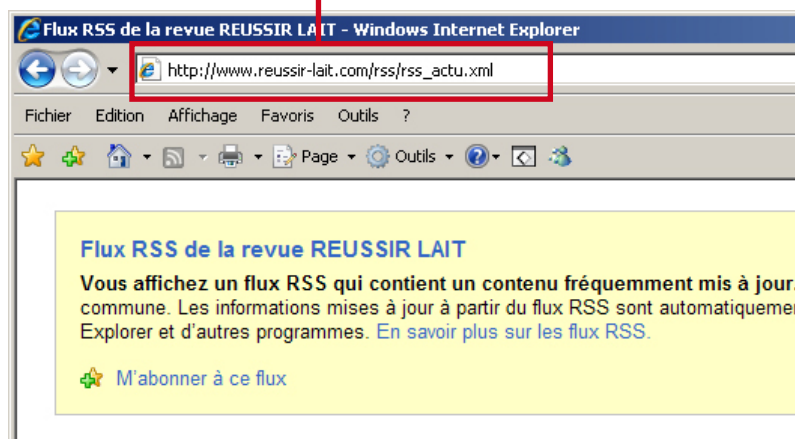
Flux RSS de la revue REUSSIR LAIT - Windows Internet Explorer

http://www.reussir-lait.com/rss/rss_actu.xml

Fichier Edition Affichage Favoris Outils ?

Page Outils

Flux RSS de la revue REUSSIR LAIT

Vous affichez un flux RSS qui contient un contenu fréquemment mis à jour. commune. Les informations mises à jour à partir du flux RSS sont automatiquemer Explorer et d'autres programmes. En savoir plus sur les flux RSS.

M'abonner à ce flux